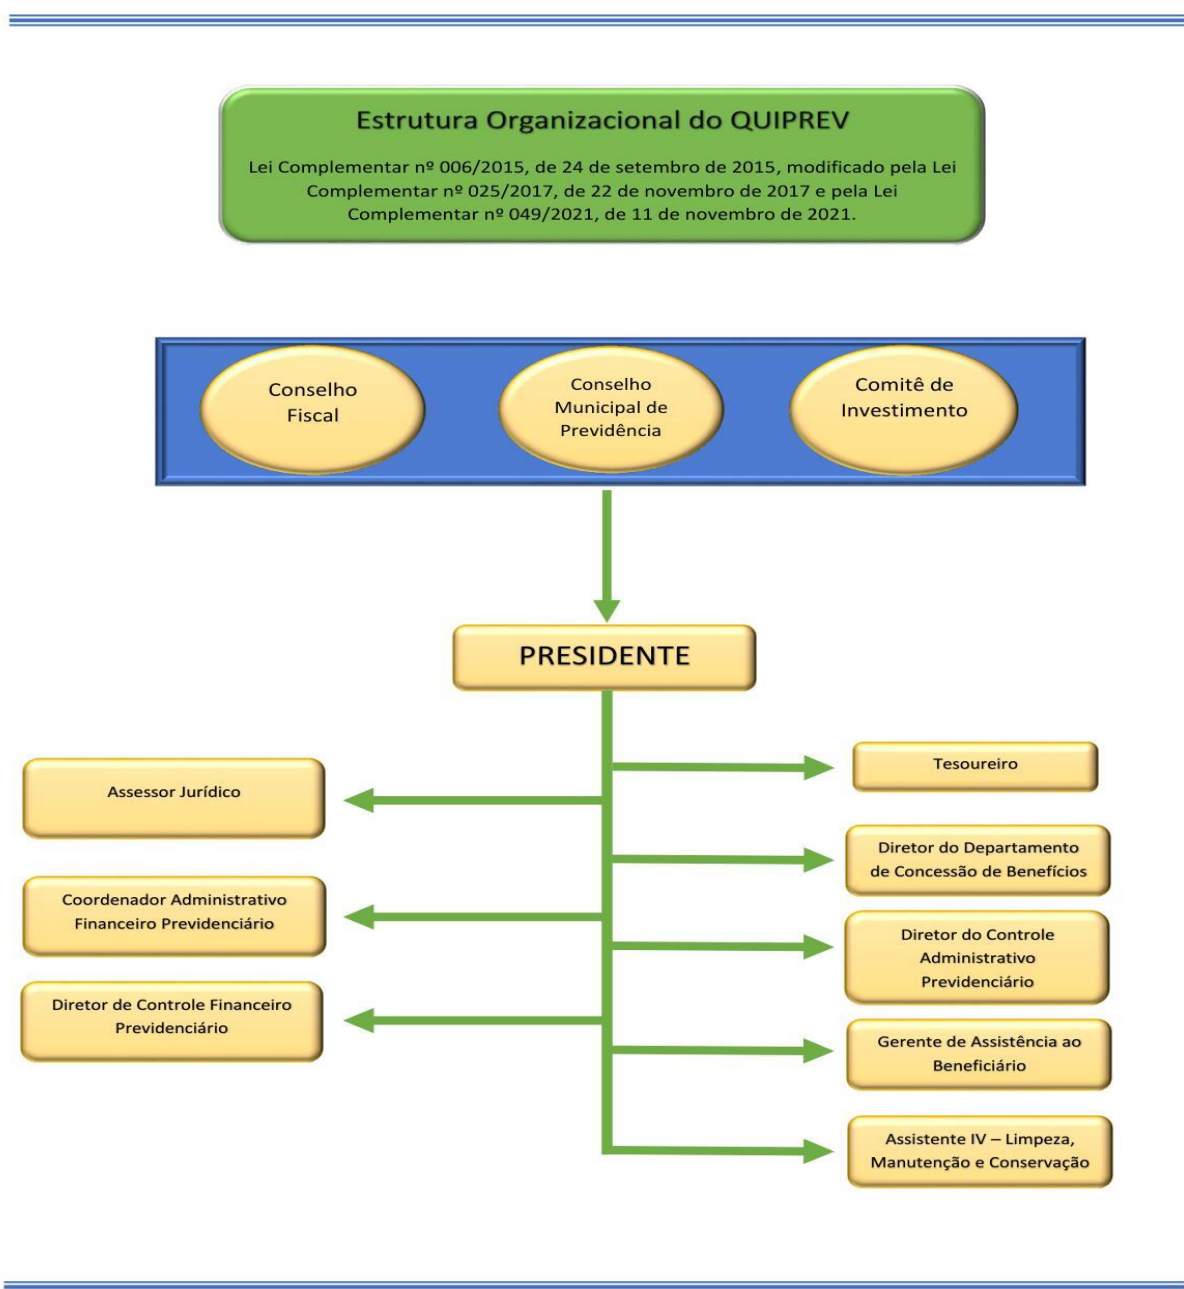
Estrutura Organizacional do QUIPREV

Lei Complementar nº 006/2015, de 24 de setembro de 2015, modificado pela Lei Complementar nº 025/2017, de 22 de novembro de 2017 e pela Lei Complementar nº 049/2021, de 11 de novembro de 2021.

Conselho Fiscal

Conselho Municipal de Previdência

Comitê de Investimento

PRESIDENTE

Assessor Jurídico

Coordenador Administrativo Financeiro Previdenciário

Diretor de Controle Financeiro Previdenciário

Tesoureiro

Diretor do Departamento de Concessão de Benefícios

Diretor do Controle Administrativo Previdenciário

Gerente de Assistência ao Beneficiário

Assistente IV – Limpeza, Manutenção e Conservação